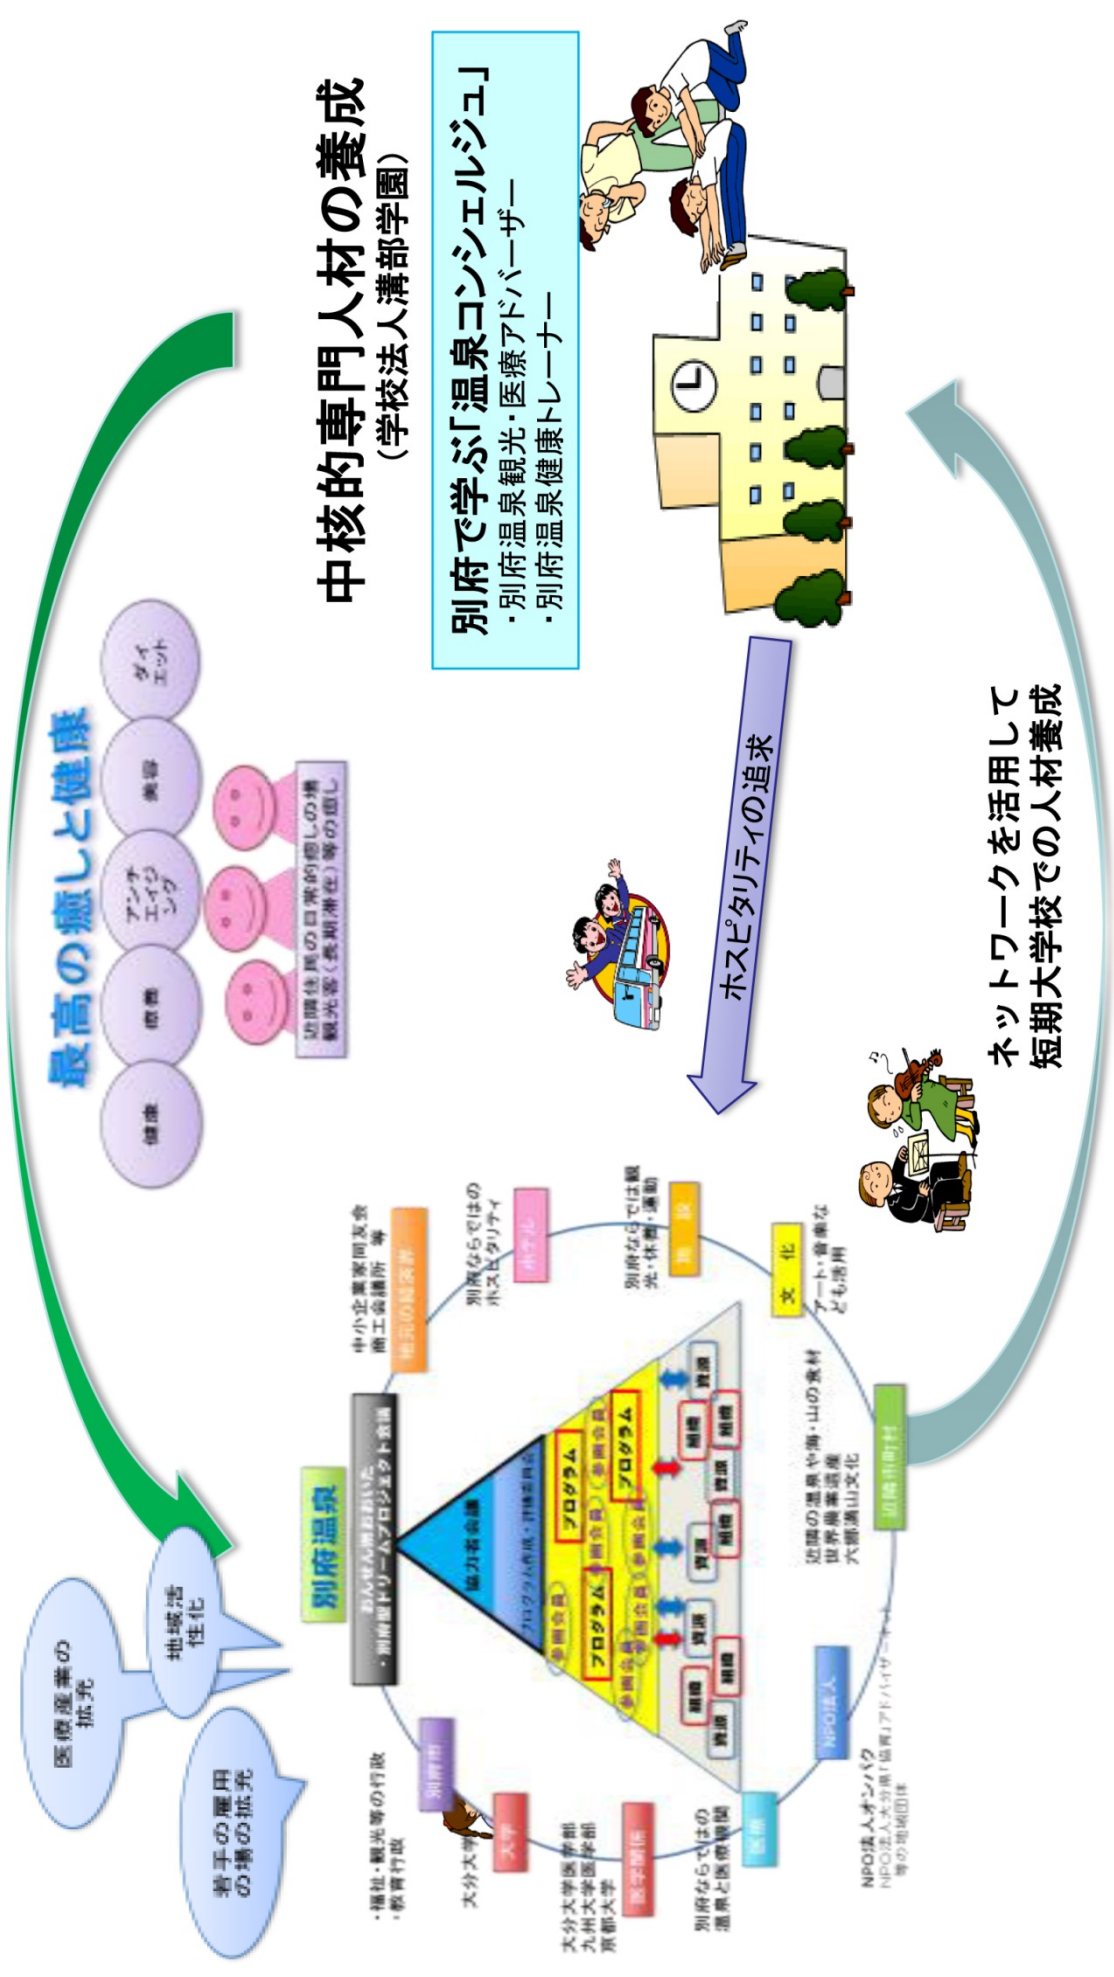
中核的専門人材の養成
（学校法人溝部学園）

別府で学ぶ「温泉コンシェルジュ」
・別府温泉観光・医療アドバイザー
・別府温泉健康トレーナー

ホスピタリティの追求

ネットワークを活用して
短期大学校での人材養成

最高の癒しと健康

健康
医療
アンチエイジング
美容
ダイエット

近隣住民の日常的癒しの場
観光客（長期滞在）等の癒し

医療産業の拡充
地域活性化
若手の雇用の場の拡充

別府温泉
おんせん県おおいた
・別府版ドリームプロジェクト会議
協力者会議
プログラム作成・評価委員会
プログラム
参画企業
資源
組織

別府市
・福祉・観光等の行政
・教育行政
大学
大分大学
医学関係
大分大学医学部
九州大学医学部
京都大学
医療
別府ならではの温泉と医療機関
NPO法人
NPO法人オンパク
地元の経済界
中小企業家同友会
商工会議所 等
ホテル
別府ならではのホスピタリティ
施設
別府ならではの観光・休養・運動
文化
アート・音楽など
も活用
近隣市町村
近隣の温泉や海・山の食材
世界農業遺産
大穂海山文化